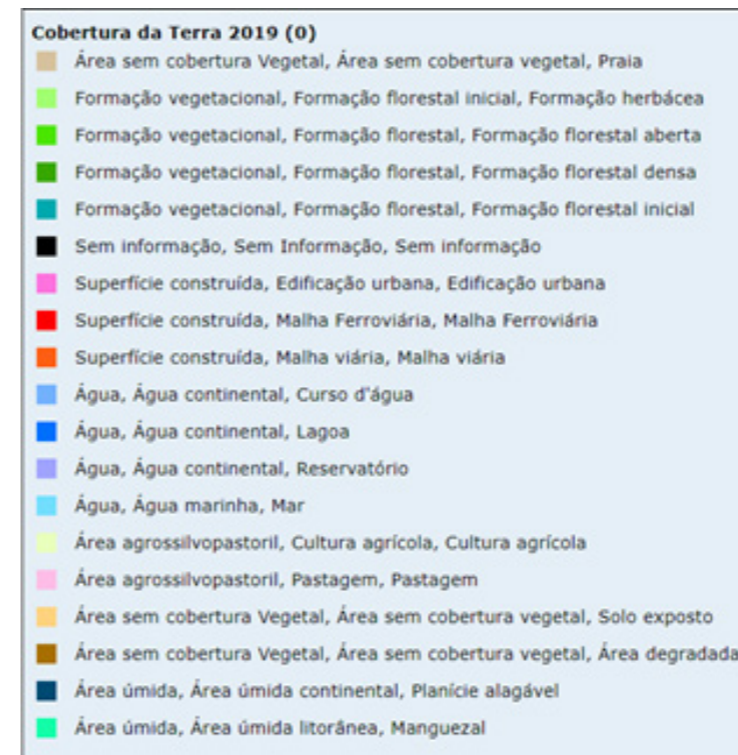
Cobertura da Terra 2019 (0)

Área sem cobertura Vegetal, Área sem cobertura vegetal, Praia

Formação vegetacional, Formação florestal inicial, Formação herbácea

Formação vegetacional, Formação florestal, Formação florestal aberta

Formação vegetacional, Formação florestal, Formação florestal densa

Formação vegetacional, Formação florestal, Formação florestal inicial

Sem informação, Sem Informação, Sem informação

Superfície construída, Edificação urbana, Edificação urbana

Superfície construída, Malha Ferroviária, Malha Ferroviária

Superfície construída, Malha viária, Malha viária

Água, Água continental, Curso d'água

Água, Água continental, Lagoa

Água, Água continental, Reservatório

Água, Água marinha, Mar

Área agrossilvopastoril, Cultura agrícola, Cultura agrícola

Área agrossilvopastoril, Pastagem, Pastagem

Área sem cobertura Vegetal, Área sem cobertura vegetal, Solo exposto

Área sem cobertura Vegetal, Área sem cobertura vegetal, Área degradada

Área úmida, Área úmida continental, Planície alagável

Área úmida, Área úmida litorânea, Manguezal